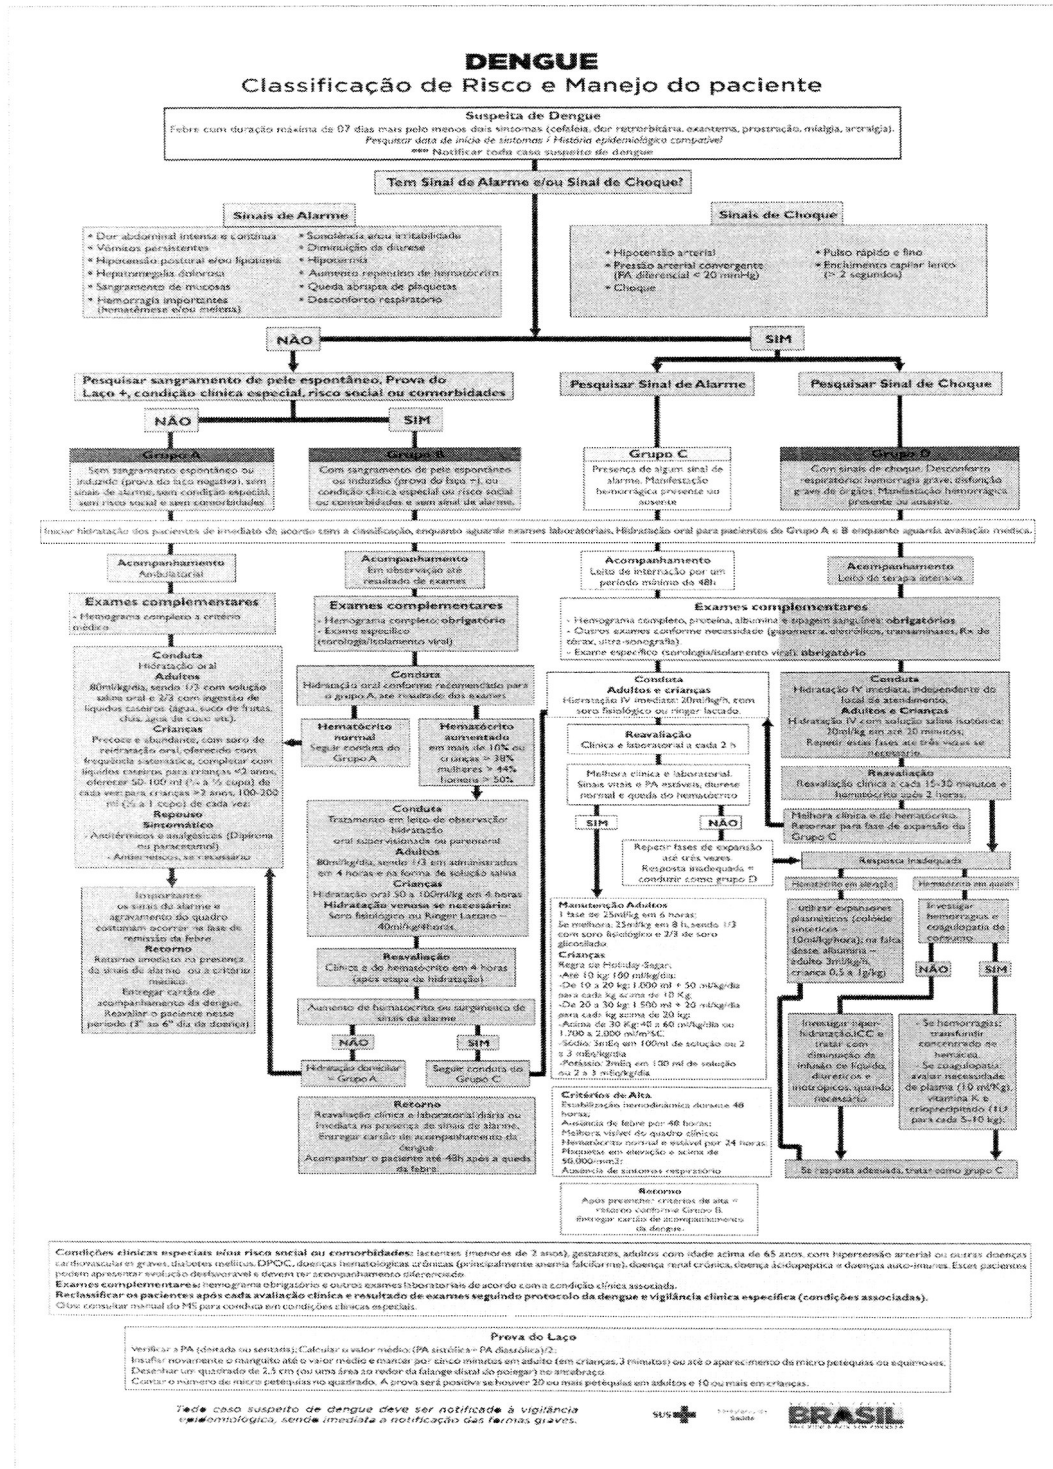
DENGUE
Classificação de Risco e Manejo do paciente

Suspeita de Dengue
Febre com duração máxima de 07 dias mais pelo menos dois sintomas (cefaléia, dor retrorbitária, exantema, prostração, mialgia, artralgia).
Pesquisar data de início de sintomas / História epidemiológica compatível
*** Notificar todo caso suspeito de dengue

Tem Sinal de Alarme e/ou Sinal de Choque?

Sinais de Alarme
• Dor abdominal intensa e contínua
• Vômitos persistentes
• Hipotensão postural e/ou lipotímia
• Hepatomegalia dolorosa
• Sangramento de mucosas
• Hemorragia importantes (hematêmese e/ou melena)
• Sonolência e/ou irritabilidade
• Diminuição da diurese
• Hipotermia
• Aumento repentino de hematócrito
• Queda abrupta de plaquetas
• Desconforto respiratório

Sinais de Choque
• Hipotensão arterial
• Pressão arterial convergente (PA diferencial < 20 mmHg)
• Choque
• Pulso rápido e fino
• Enchimento capilar lento (> 2 segundos)

NÃO
SIM

Pesquisar sangramento de pele espontâneo, Prova do Laço +, condição clínica especial, risco social ou comorbidades

Pesquisar Sinal de Alarme
Pesquisar Sinal de Choque

NÃO
SIM

Grupo A
Sem sangramento espontâneo ou induzido (prova do laço negativa), sem sinais de alarme, sem condição especial, sem risco social e sem comorbidades

Grupo B
Com sangramento de pele espontâneo ou induzido (prova do laço +), ou condição clínica especial ou risco social ou comorbidades e sem sinal de alarme.

Grupo C
Presença de algum sinal de alarme. Manifestação hemorrágica presente ou ausente

Grupo D
Com sinais de choque. Desconforto respiratório; hemorragia grave; disfunção grave de órgãos. Manifestação hemorrágica presente ou ausente

Iniciar hidratação dos pacientes de imediato de acordo com a classificação, enquanto aguarda exames laboratoriais. Hidratação oral para pacientes do Grupo A e B enquanto aguarda avaliação médica.

Acompanhamento
Ambulatorial

Acompanhamento
Em observação até resultado de exames

Acompanhamento
Leito de internação por um período mínimo de 48h

Acompanhamento
Leito de terapia intensiva

Exames complementares
- Hemograma completo a critério médico

Exames complementares
- Hemograma completo: obrigatório
- Exame específico (sorologia/isolamento viral)

Exames complementares
- Hemograma completo, proteína, albumina e tipagem sanguínea: obrigatórios
- Outros exames conforme necessidade (gasometria, eletrólitos, transaminases, Rx de tórax, ultra-sonografia)
- Exame específico (sorologia/isolamento viral): obrigatório

Conduta
Hidratação oral
Adultos
80ml/kg/dia, sendo 1/3 com solução salina oral e 2/3 com ingestão de líquidos caseiros (água, suco de frutas, chás, água de coco etc).
Crianças
Precoce e abundante, com soro de reidratação oral, oferecido com frequência sistemática, completar com líquidos caseiros para crianças <2 anos, oferecer 50-100 ml (¼ a ½ copo) de cada vez; para crianças >2 anos, 100-200 ml (½ a 1 copo) de cada vez.
Repouso
Sintomático
- Antitérmicos e analgésicos (Dipirona ou paracetamol)
- Antieméticos, se necessário

Importante
Os sinais de alarme e agravamento do quadro costumam ocorrer na fase de remissão da febre.
Retorno
Retorno imediato na presença de sinais de alarme ou a critério médico.
Entregar cartão de acompanhamento da dengue.
Reavaliar o paciente nesse período (3° ao 6° dia da doença)

Conduta
Hidratação oral conforme recomendado para o grupo A, até resultado dos exames

Hematócrito normal
Seguir conduta do Grupo A

Hematócrito aumentado
em mais de 10% ou crianças > 38% mulheres > 44% homens > 50%

Conduta
Tratamento em leito de observação
hidratação
oral supervisionada ou parenteral
Adultos
80ml/kg/dia, sendo 1/3 em administrados em 4 horas e na forma de solução salina
Crianças
Hidratação oral 50 a 100ml/kg em 4 horas
Hidratação venosa se necessário:
Soro fisiológico ou Ringer Lactato – 40ml/kg/4horas.

Reavaliação
Clínica e do hematócrito em 4 horas (após etapa de hidratação)

Aumento de hematócrito ou surgimento de sinais de alarme

NÃO
SIM

Hidratação domiciliar = Grupo A
Seguir conduta do Grupo C

Retorno
Reavaliação clínica e laboratorial diária ou imediata na presença de sinais de alarme.
Entregar cartão de acompanhamento de dengue.
Acompanhar o paciente até 48h após a queda da febre.

Conduta
Adultos e crianças
Hidratação IV imediata: 20ml/kg/h, com soro fisiológico ou ringer lactado

Reavaliação
Clínica e laboratorial a cada 2 h

Melhora clínica e laboratorial.
Sinais vitais e PA estáveis, diurese normal e queda do hematócrito

SIM
NÃO

Repetir fases de expansão até três vezes.
Resposta inadequada = conduzir como grupo D

Manutenção Adultos
1 fase de 25ml/kg em 6 horas;
Se melhora: 25ml/kg em 8 h, sendo 1/3 com soro fisiológico e 2/3 de soro glicosilado
Crianças
Regra de Holiday-Segar.
-Até 10 kg: 100 ml/kg/dia;
-De 10 a 20 kg: 1.000 ml + 50 ml/kg/dia para cada kg acima de 10 Kg
-De 20 a 30 kg: 1.500 ml + 20 ml/kg/dia para cada kg acima de 20 kg;
-Acima de 30 Kg: 40 a 60 ml/kg/dia ou 1.700 a 2.000 ml/m²SC
-Sódio: 3mEq em 100ml de solução ou 2 a 3 mEq/kg/dia
-Potássio: 2mEq em 100 ml de solução ou 2 a 3 mEq/kg/dia

Critérios de Alta
Estabilização hemodinâmica durante 48 horas;
Ausência de febre por 48 horas;
Melhora visível do quadro clínico;
Hematócrito normal e estável por 24 horas;
Plaquetas em elevação e acima de 50.000/mm3;
Ausência de sintomas respiratório

Retorno
Após preencher critérios de alta = retorno conforme Grupo B.
Entregar cartão de acompanhamento da dengue.

Conduta
Hidratação IV imediata, independente do local de atendimento.
Adultos e Crianças
Hidratação IV com solução salina isotônica: 20ml/kg em até 20 minutos;
Repetir estas fases até três vezes se necessário.

Reavaliação
Reavaliação clínica a cada 15-30 minutos e hematócrito após 2 horas.

Melhora clínica e do hematócrito.
Retornar para fase de expansão do Grupo C

Resposta inadequada

Hematócrito em elevação
Hematócrito em queda

utilizar expansores plasmáticos (colóide sintéticos 10ml/kg/hora); na falta deste, albumina adulto 3ml/kg/h, criança 0,5 a 1g/kg)

Investigar hemorragias e coagulopatia de consumo

NÃO
SIM

Investigar hiper-hidratação, ICC e tratar com diminuição da infusão de líquido, diuréticos e inotrópicos, quando necessário

- Se hemorragias: transfundir concentrado de hemácea.
Se coagulopatia: avaliar necessidade de plasma (10 ml/Kg), vitamina K e crioprecipitado (1U para cada 5-10 kg).

Se resposta adequada, tratar como grupo C

Condições clínicas especiais e/ou risco social ou comorbidades: lactentes (menores de 2 anos), gestantes, adultos com idade acima de 65 anos, com hipertensão arterial ou outras doenças cardiovascular es graves, diabetes mellitus, DPOC, doenças hematológicas crônicas (principalmente anemia falciforme), doença renal crônica, doença ácidopeptica e doenças auto-imunes. Estes pacientes podem apresentar evolução desfavorável e devem ter acompanhamento diferenciado.
Exames complementares: hemograma obrigatório e outros exames laboratoriais de acordo com a condição clínica associada.
Reclassificar os pacientes após cada avaliação clínica e resultado de exames seguindo protocolo da dengue e vigilância clínica específica (condições associadas).
Obs: consultar manual do MS para conduta em condições clínicas especiais.

Prova do Laço
Verificar a PA (deitada ou sentada); Calcular o valor médio: (PA sistólica+ PA diastólica)/2;
Insuflar novamente o manguito até o valor médio e manter por cinco minutos em adulto (em crianças, 3 minutos) ou até o aparecimento de micro petéquias ou equimoses.
Desenhar um quadrado de 2,5 cm (ou uma área ao redor da falange distal do polegar) no antebraço.
Contar o número de micro petéquias no quadrado. A prova será positiva se houver 20 ou mais petéquias em adultos e 10 ou mais em crianças.

Todo caso suspeito de dengue deve ser notificado à vigilância epidemiológica, sendo imediata a notificação das formas graves.

SUS
Ministério da Saúde
BRASIL
PAÍS RICO É PAÍS SEM POBREZA